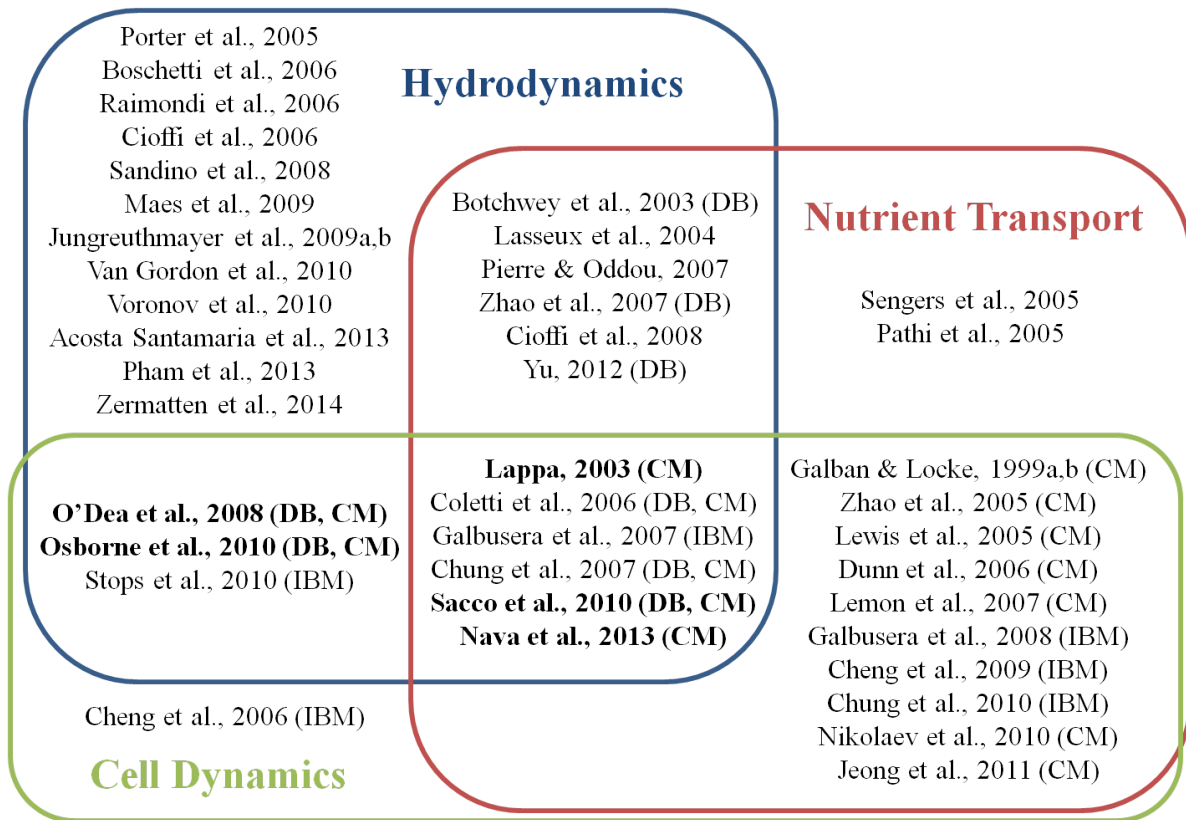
Porter et al., 2005
Boschetti et al., 2006
Raimondi et al., 2006
Cioffi et al., 2006
Sandino et al., 2008
Maes et al., 2009
Jungreuthmayer et al., 2009a,b
Van Gordon et al., 2010
Voronov et al., 2010
Acosta Santamaria et al., 2013
Pham et al., 2013
Zermatten et al., 2014

Hydrodynamics

Botchwey et al., 2003 (DB)
Lasseux et al., 2004
Pierre & Oddou, 2007
Zhao et al., 2007 (DB)
Cioffi et al., 2008
Yu, 2012 (DB)

Nutrient Transport

Sengers et al., 2005
Pathi et al., 2005

O'Dea et al., 2008 (DB, CM)
Osborne et al., 2010 (DB, CM)
Stops et al., 2010 (IBM)

Lappa, 2003 (CM)
Coletti et al., 2006 (DB, CM)
Galbusera et al., 2007 (IBM)
Chung et al., 2007 (DB, CM)
Sacco et al., 2010 (DB, CM)
Nava et al., 2013 (CM)

Galban & Locke, 1999a,b (CM)
Zhao et al., 2005 (CM)
Lewis et al., 2005 (CM)
Dunn et al., 2006 (CM)
Lemon et al., 2007 (CM)
Galbusera et al., 2008 (IBM)
Cheng et al., 2009 (IBM)
Chung et al., 2010 (IBM)
Nikolaev et al., 2010 (CM)
Jeong et al., 2011 (CM)

Cheng et al., 2006 (IBM)

Cell Dynamics